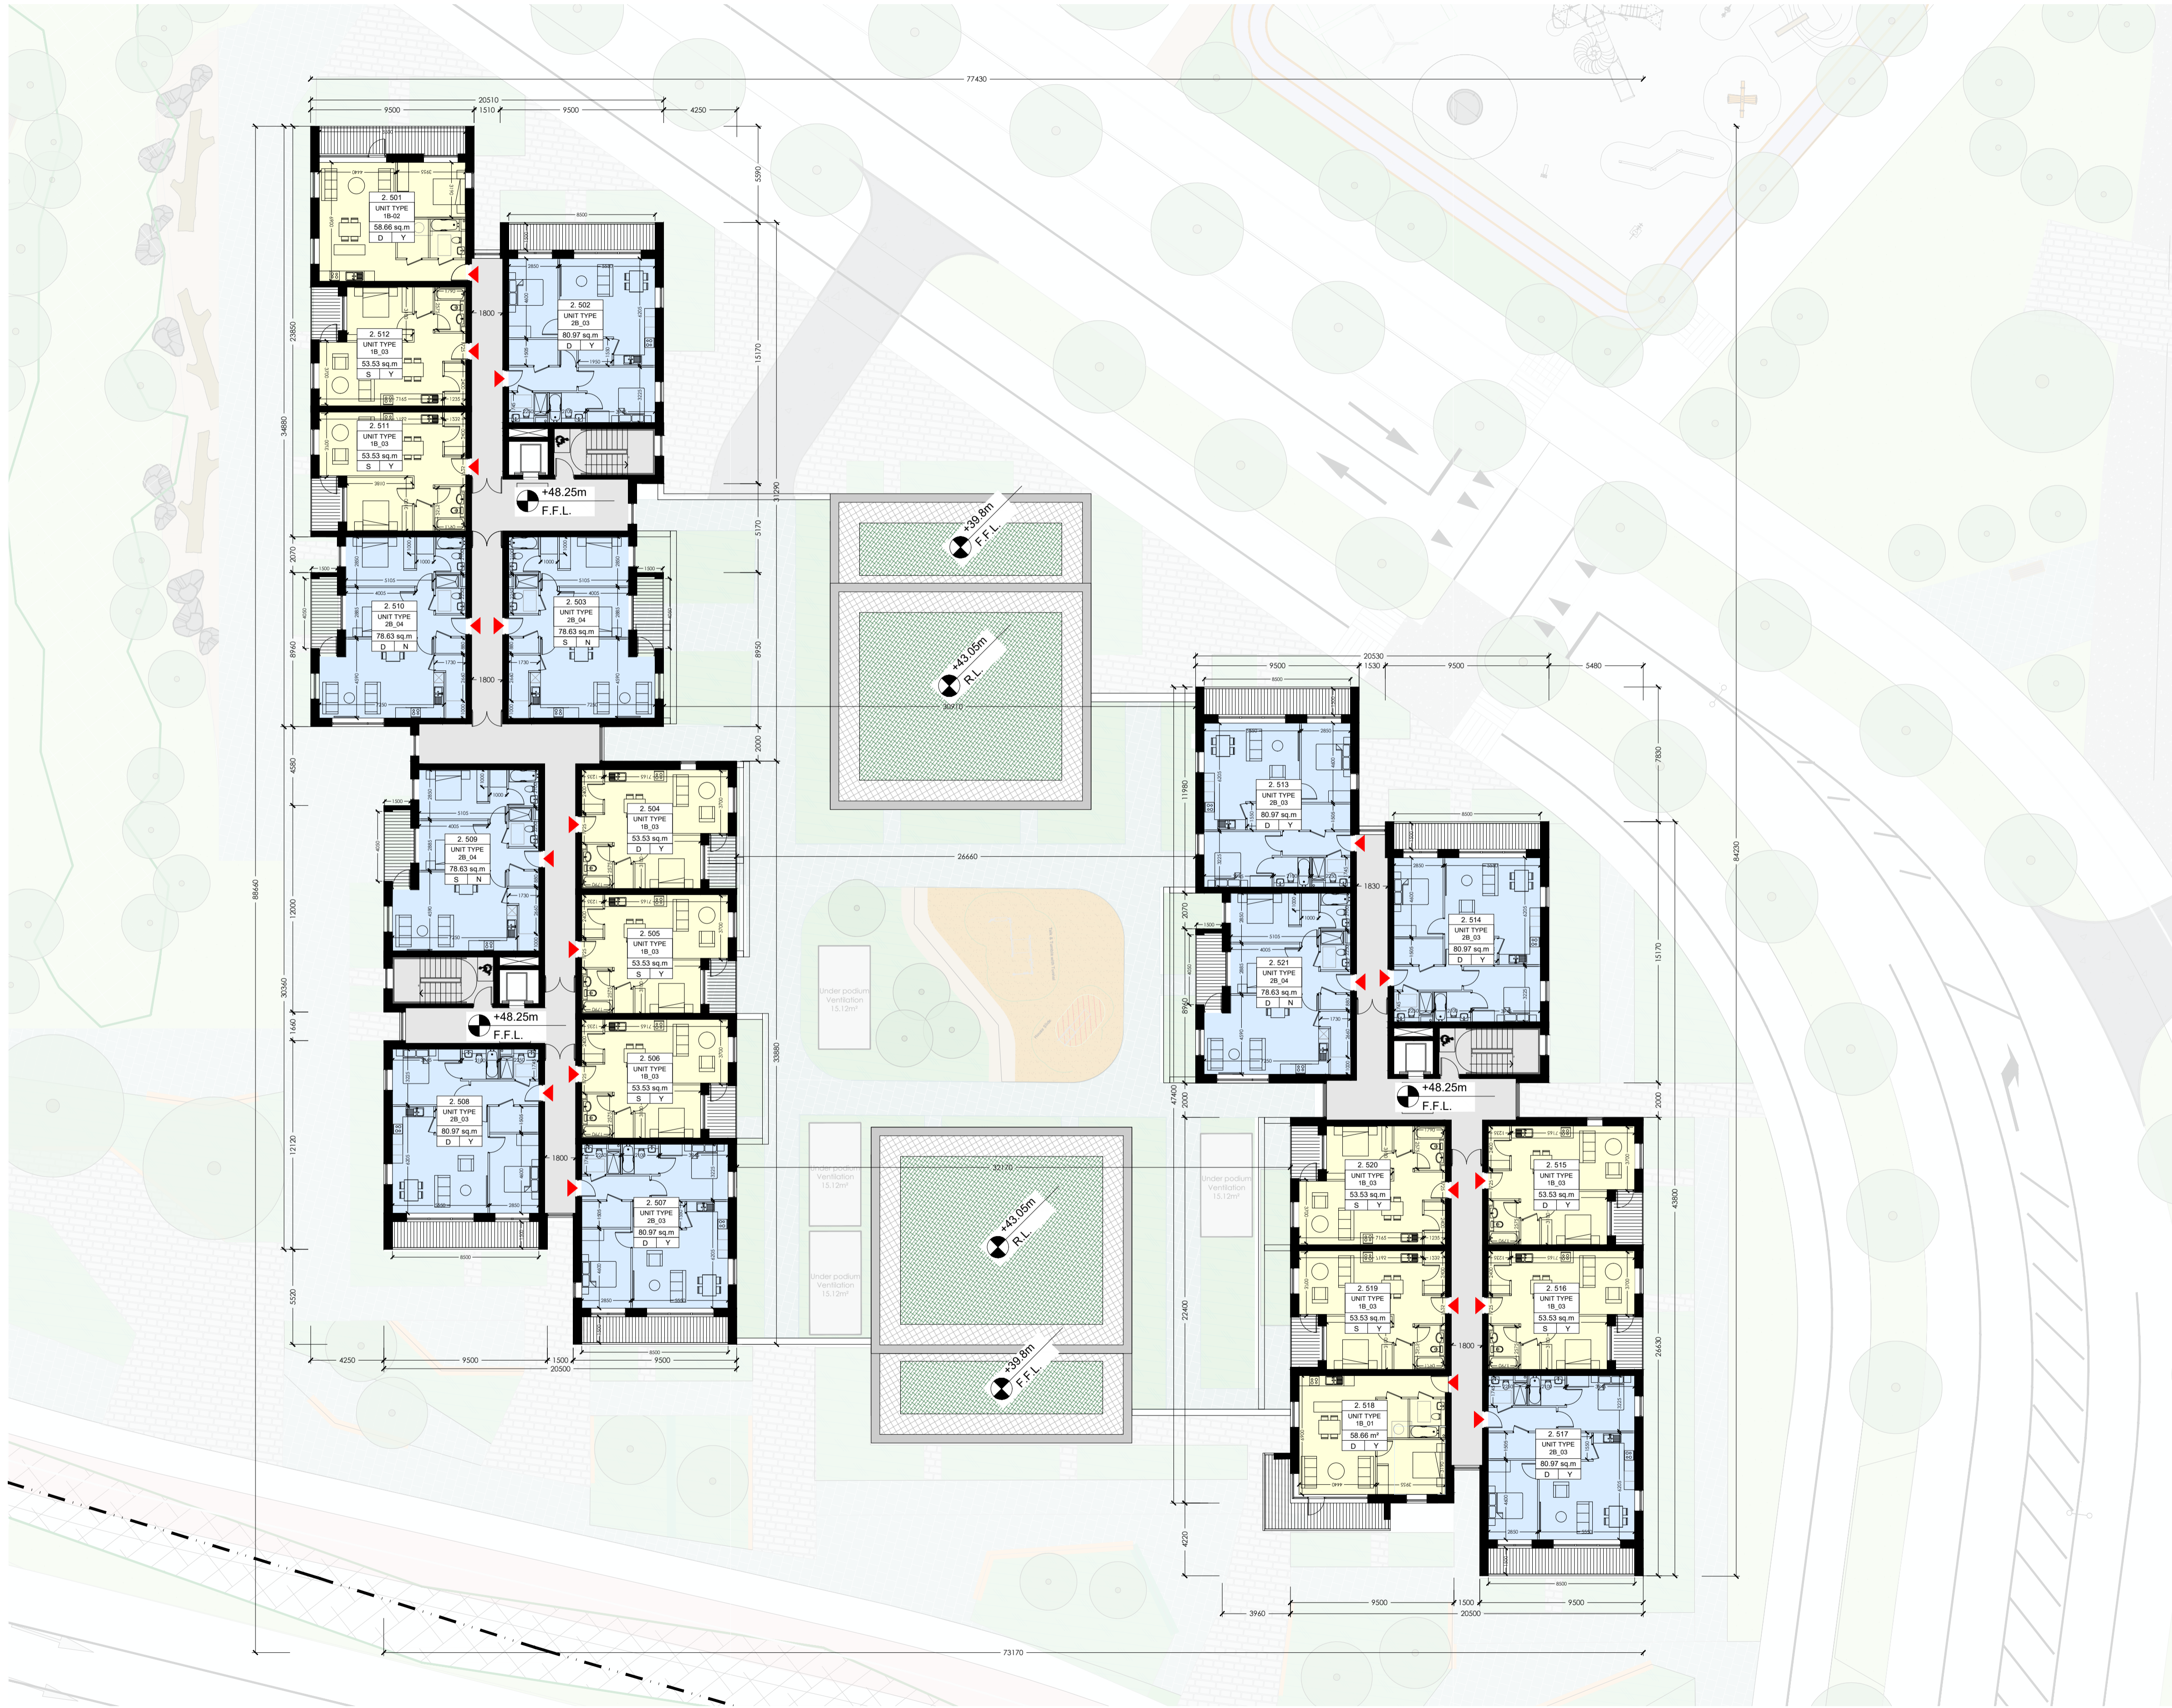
77430
20510
9500 1510 9500 4250
2. 501
UNIT TYPE
1B-02
58.66 sq.m
D Y
2. 502
UNIT TYPE
2B_03
80.97 sq.m
D Y
2. 512
UNIT TYPE
1B_03
53.53 sq.m
S Y
2. 511
UNIT TYPE
1B_03
53.53 sq.m
S Y
+48.25m
F.F.L.
2. 510
UNIT TYPE
2B_04
78.63 sq.m
D N
2. 503
UNIT TYPE
2B_04
78.63 sq.m
S N
1800
1800
5590
15170
31290
5170
8950
2000
23850
34880
2070
8960
4580
+39.8m
F.F.L.
+43.05m
R.L.
2. 504
UNIT TYPE
1B_03
53.53 sq.m
D Y
2. 509
UNIT TYPE
2B_04
78.63 sq.m
S N
2. 505
UNIT TYPE
1B_03
53.53 sq.m
S Y
+48.25m
F.F.L.
2. 506
UNIT TYPE
1B_03
53.53 sq.m
S Y
2. 508
UNIT TYPE
2B_03
80.97 sq.m
D Y
2. 507
UNIT TYPE
2B_03
80.97 sq.m
D Y
1800
88660
12000
30360
1660
12120
5520
33880
26660
Under podium Ventilation 15.12m²
Under podium Ventilation 15.12m²
Under podium Ventilation 15.12m²
Under podium Ventilation 15.12m²
+43.05m
R.L.
+39.8m
F.F.L.
32170
4250 9500 1500 9500
20500
20530
9500 1530 9500 5480
2. 513
UNIT TYPE
2B_03
80.97 sq.m
D Y
2. 514
UNIT TYPE
2B_03
80.97 sq.m
D Y
2. 521
UNIT TYPE
2B_04
78.63 sq.m
D N
1830
+48.25m
F.F.L.
11980
2070
8960
47400
2000
22400
4220
7830
15170
2000
43800
26630
84230
2. 520
UNIT TYPE
1B_03
53.53 sq.m
S Y
2. 515
UNIT TYPE
1B_03
53.53 sq.m
D Y
2. 519
UNIT TYPE
1B_03
53.53 sq.m
S Y
2. 516
UNIT TYPE
1B_03
53.53 sq.m
S Y
1800
2. 518
UNIT TYPE
1B_01
58.66 m²
D Y
2. 517
UNIT TYPE
2B_03
80.97 sq.m
D Y
3960 9500 1500 9500
20500
73170